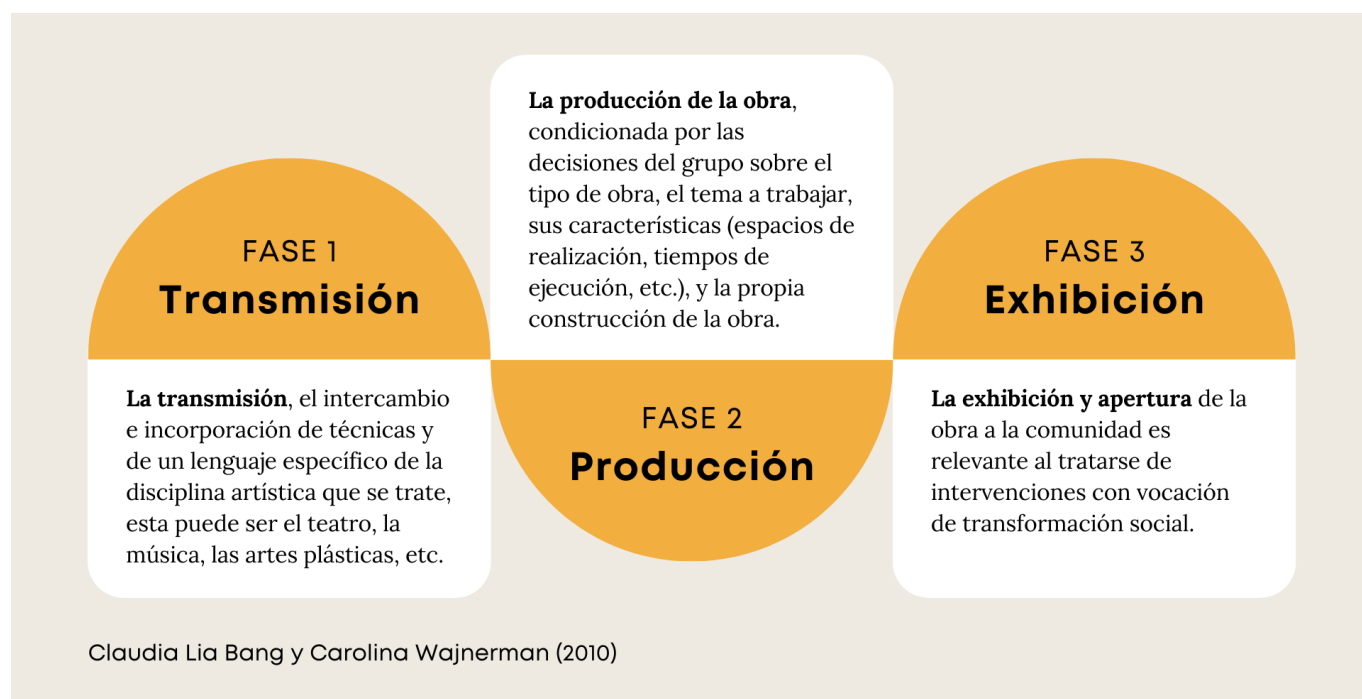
FASE 1
Transmisión

La transmisión, el intercambio e incorporación de técnicas y de un lenguaje específico de la disciplina artística que se trate, esta puede ser el teatro, la música, las artes plásticas, etc.

La producción de la obra, condicionada por las decisiones del grupo sobre el tipo de obra, el tema a trabajar, sus características (espacios de realización, tiempos de ejecución, etc.), y la propia construcción de la obra.

FASE 2
Producción

FASE 3
Exhibición

La exhibición y apertura de la obra a la comunidad es relevante al tratarse de intervenciones con vocación de transformación social.

Claudia Lia Bang y Carolina Wajnerman (2010)